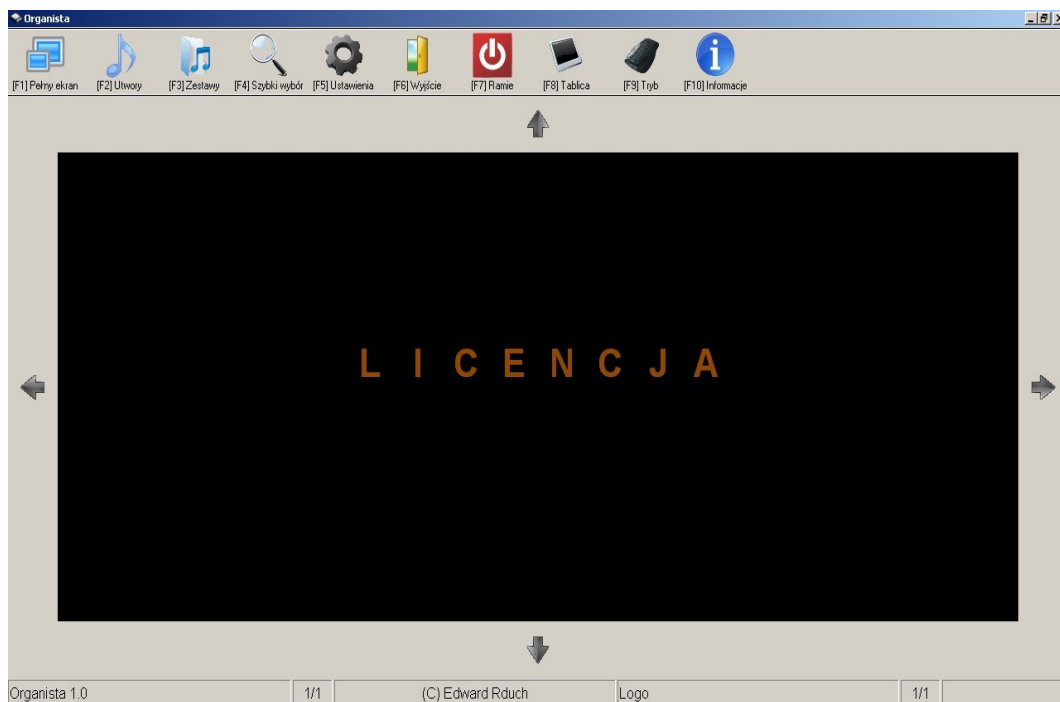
Organista

[F1] Pełny ekran [F2] Utwory [F3] Zestawy [F4] Szybki wybór [F5] Ustawienia [F6] Wyjście [F7] Ramie [F8] Tablica [F9] Tryb [F10] Informacje

L I C E N C J A

Organista 1.0 | 1/1 | (C) Edward Rduch | Logo | 1/1